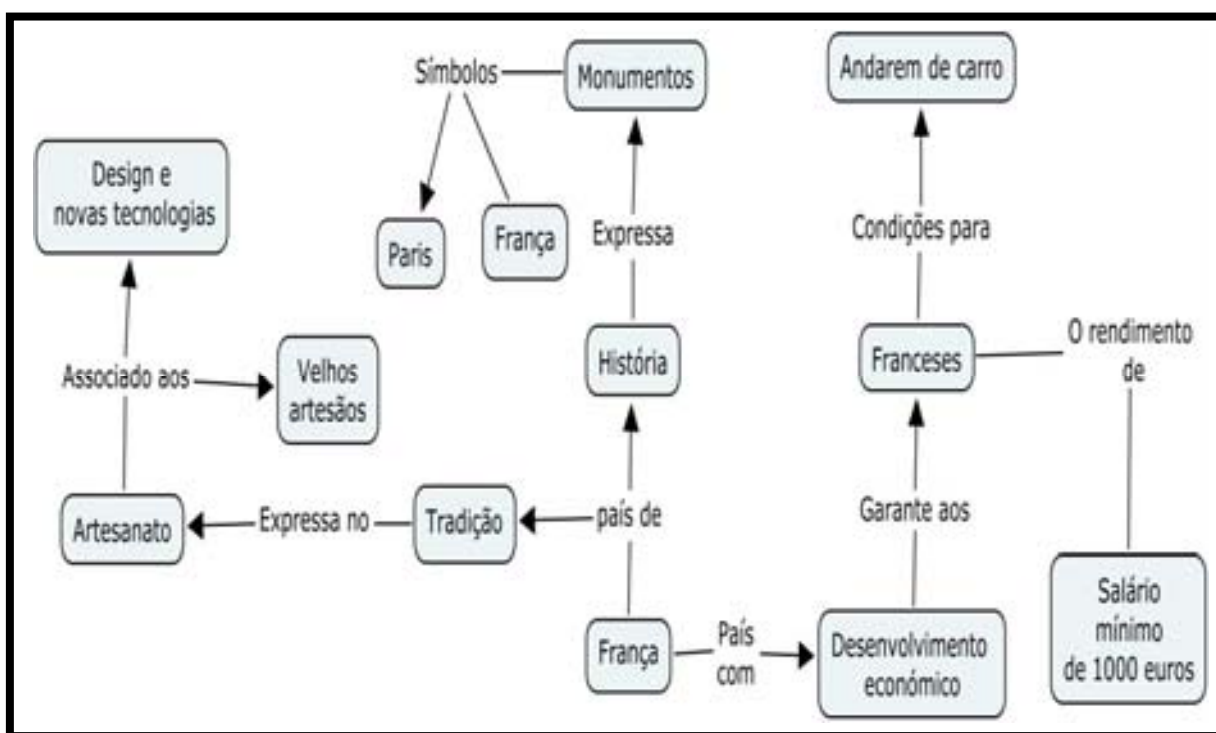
Símbolos

Monumentos

Andarem de carro

Design e novas tecnologias

Paris

França

Expressa

Condições para

Associado aos

Velhos artesãos

História

Franceses

O rendimento de

Artesanato

Expressa no

Tradição

país de

Garante aos

Salário mínimo de 1000 euros

França

País com

Desenvolvimento económico